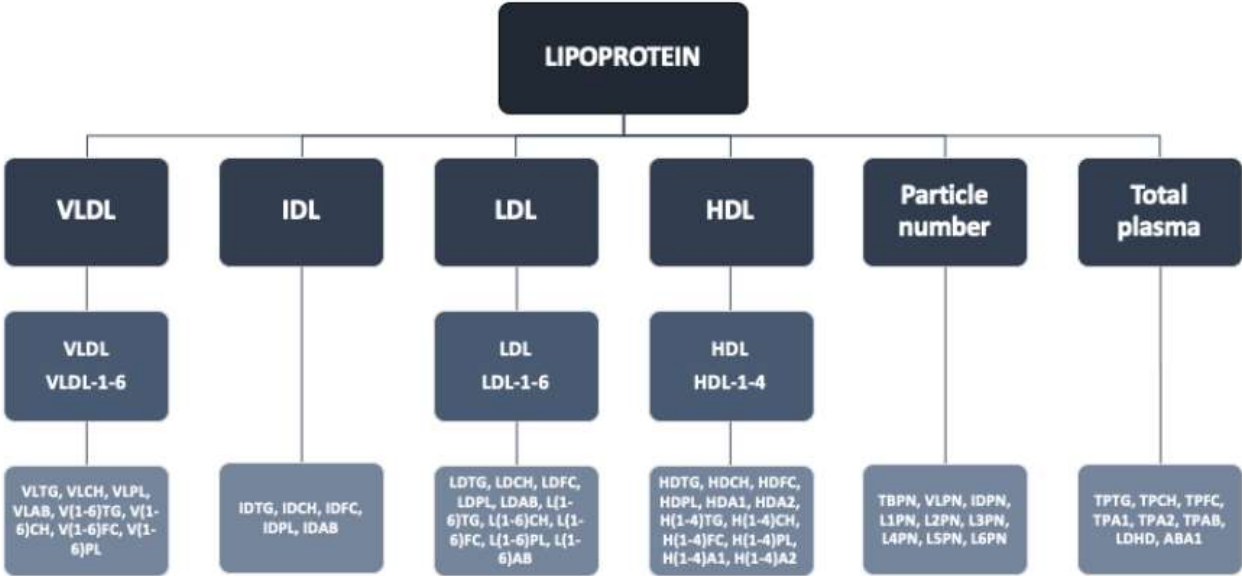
LIPOPROTEIN

VLDL

VLDL
VLDL-1-6

VLTG, VLCH, VLPL, VLAB, V(1-6)TG, V(1-6)CH, V(1-6)FC, V(1-6)PL

IDL

IDTG, IDCH, IDFC, IDPL, IDAB

LDL

LDL
LDL-1-6

LDTG, LDCH, LDFC, LDPL, LDAB, L(1-6)TG, L(1-6)CH, L(1-6)FC, L(1-6)PL, L(1-6)AB

HDL

HDL
HDL-1-4

HDTG, HDCH, HDFC, HDPL, HDA1, HDA2, H(1-4)TG, H(1-4)CH, H(1-4)FC, H(1-4)PL, H(1-4)A1, H(1-4)A2

Particle number

TBPN, VLPN, IDPN, L1PN, L2PN, L3PN, L4PN, L5PN, L6PN

Total plasma

TPTG, TPCH, TPFC, TPA1, TPA2, TPAB, LDHD, ABA1